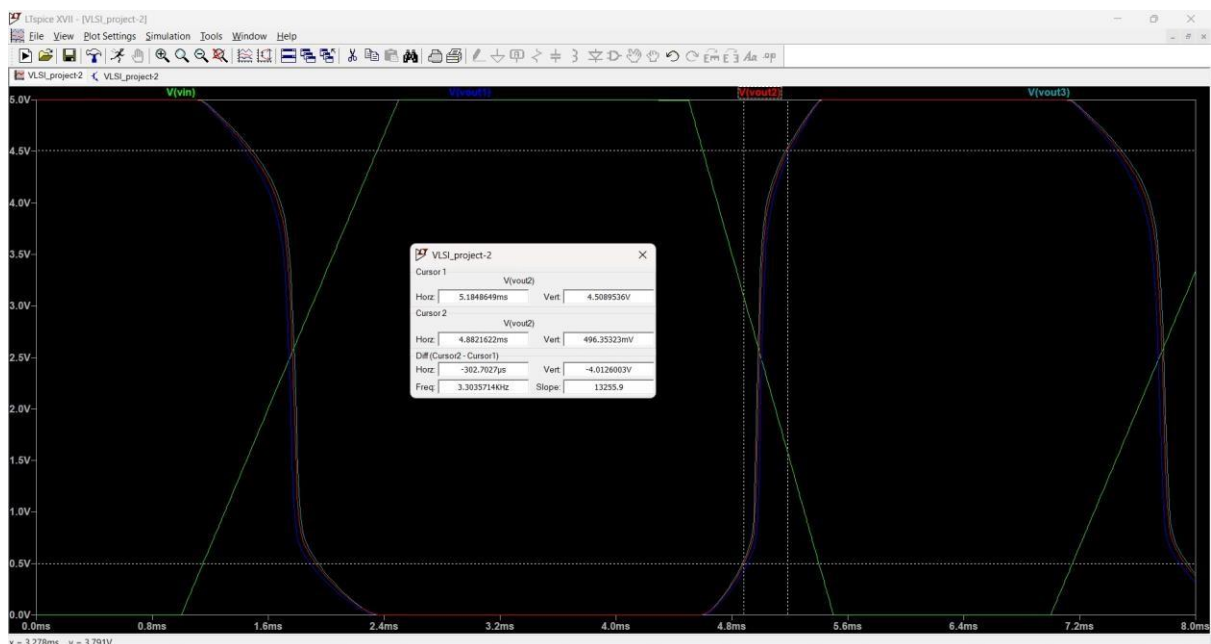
LTspice XVII - [VLSI_project-2]

File View Plot Settings Simulation Tools Window Help

VLSI_project-2 VLSI_project-2

V(vin) V(vout1) V(vout2) V(vout3)

5.0V
4.5V
4.0V
3.5V
3.0V
2.5V
2.0V
1.5V
1.0V
0.5V
0.0V

0.0ms 0.8ms 1.6ms 2.4ms 3.2ms 4.0ms 4.8ms 5.6ms 6.4ms 7.2ms 8.0ms

VLSI_project-2

Cursor 1
V(vout2)
Horz: 5.1848649ms Vert: 4.5089536V

Cursor 2
V(vout2)
Horz: 4.8821622ms Vert: 496.35323mV

Diff (Cursor2 - Cursor1)
Horz: -302.7027µs Vert: -4.0126003V
Freq: 3.3035714KHz Slope: 13255.9

x = 3.278ms y = 3.791V